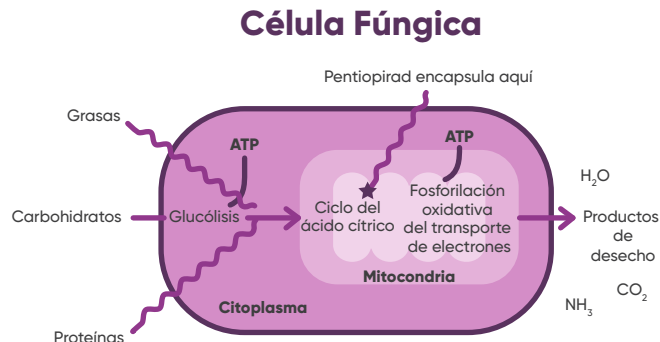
Célula Fúngica

Pentiopirad encapsula aquí

Grasas

ATP

ATP

Carbohidratos

Glucólisis

Ciclo del ácido cítrico

Fosforilación oxidativa del transporte de electrones

Mitocondria

Citoplasma

Proteínas

$H_2O$

Productos de desecho

$NH_3$

$CO_2$